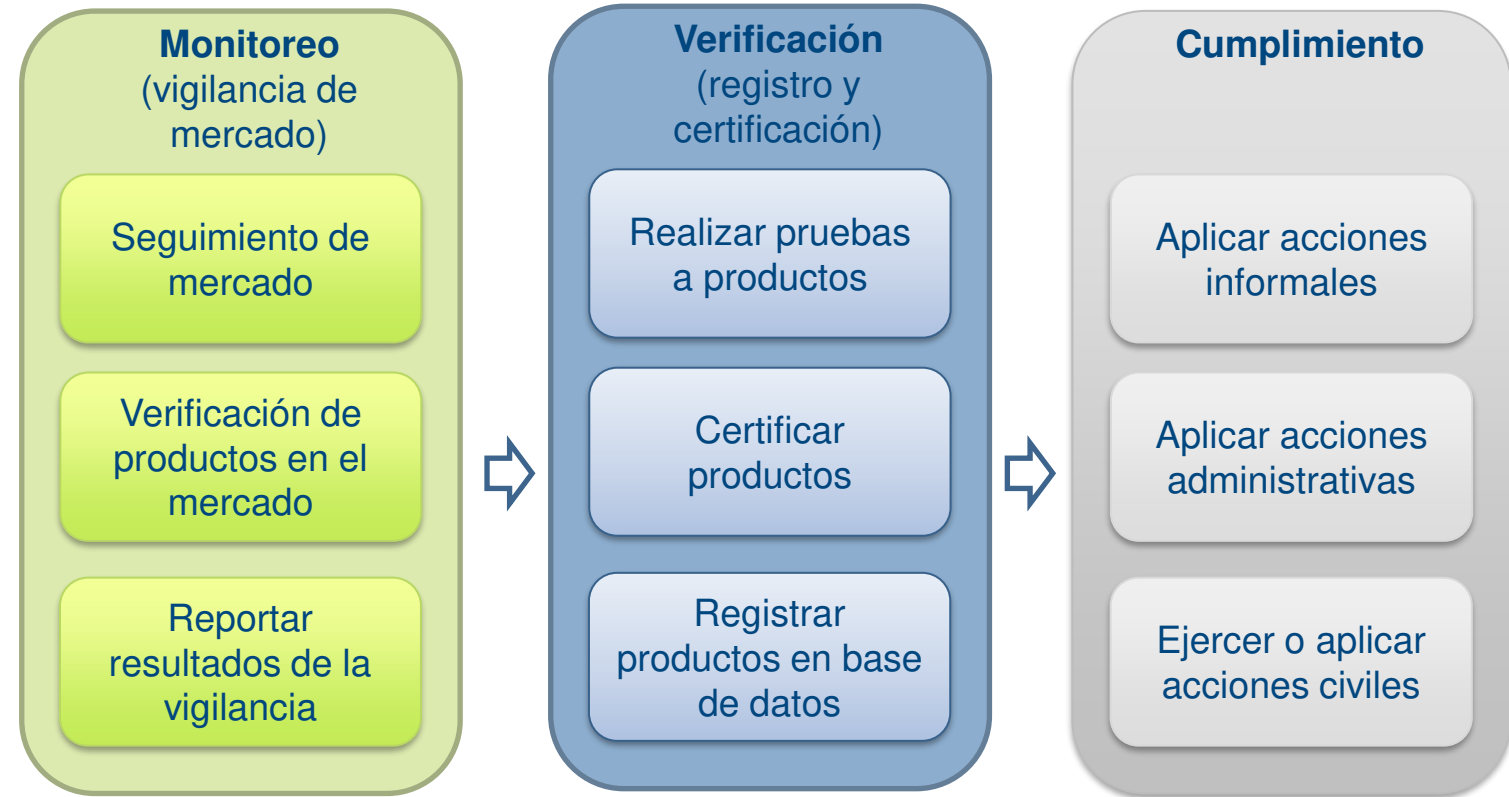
**Monitoreo**
(vigilancia de mercado)

Seguimiento de mercado

Verificación de productos en el mercado

Reportar resultados de la vigilancia

**Verificación**
(registro y certificación)

Realizar pruebas a productos

Certificar productos

Registrar productos en base de datos

**Cumplimiento**

Aplicar acciones informales

Aplicar acciones administrativas

Ejercer o aplicar acciones civiles